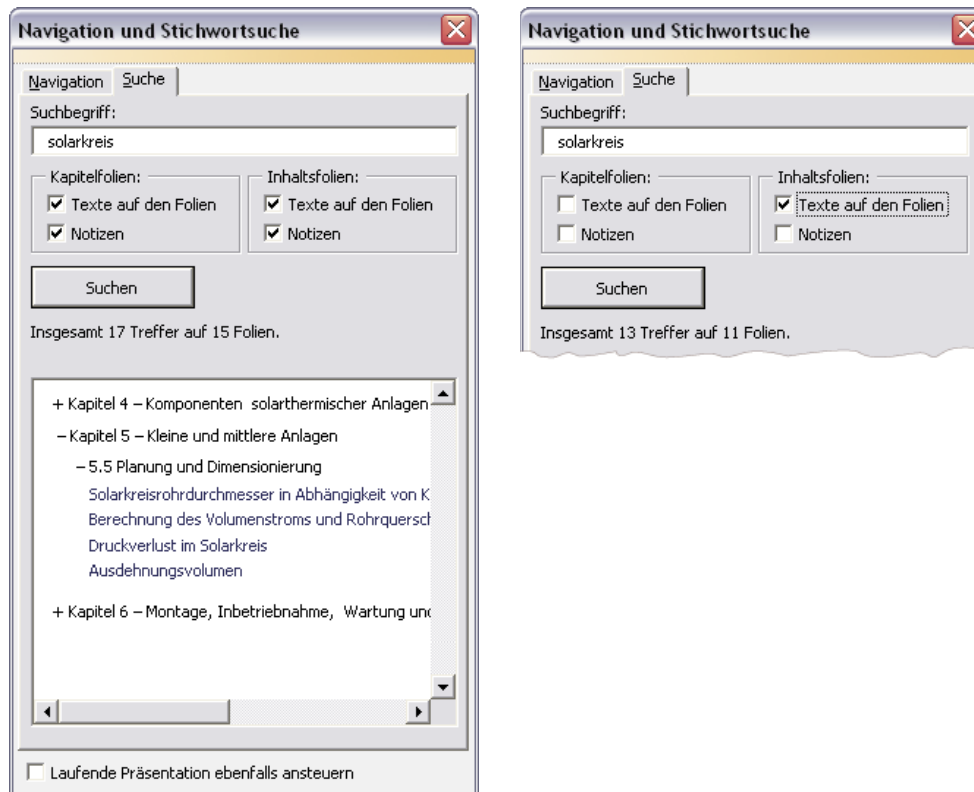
Navigation und Stichwortsuche

Navigation Suche

Suchbegriff:

solarkreis

Kapitelfolien:

Texte auf den Folien

Notizen

Inhaltsfolien:

Texte auf den Folien

Notizen

Suchen

Insgesamt 17 Treffer auf 15 Folien.

+ Kapitel 4 – Komponenten solarthermischer Anlagen

– Kapitel 5 – Kleine und mittlere Anlagen

– 5.5 Planung und Dimensionierung

Solarkreisrohrdurchmesser in Abhängigkeit von K

Berechnung des Volumenstroms und Rohrquersch

Druckverlust im Solarkreis

Ausdehnungsvolumen

+ Kapitel 6 – Montage, Inbetriebnahme, Wartung und

Laufende Präsentation ebenfalls ansteuern

Navigation und Stichwortsuche

Navigation Suche

Suchbegriff:

solarkreis

Kapitelfolien:

Texte auf den Folien

Notizen

Inhaltsfolien:

Texte auf den Folien

Notizen

Suchen

Insgesamt 13 Treffer auf 11 Folien.